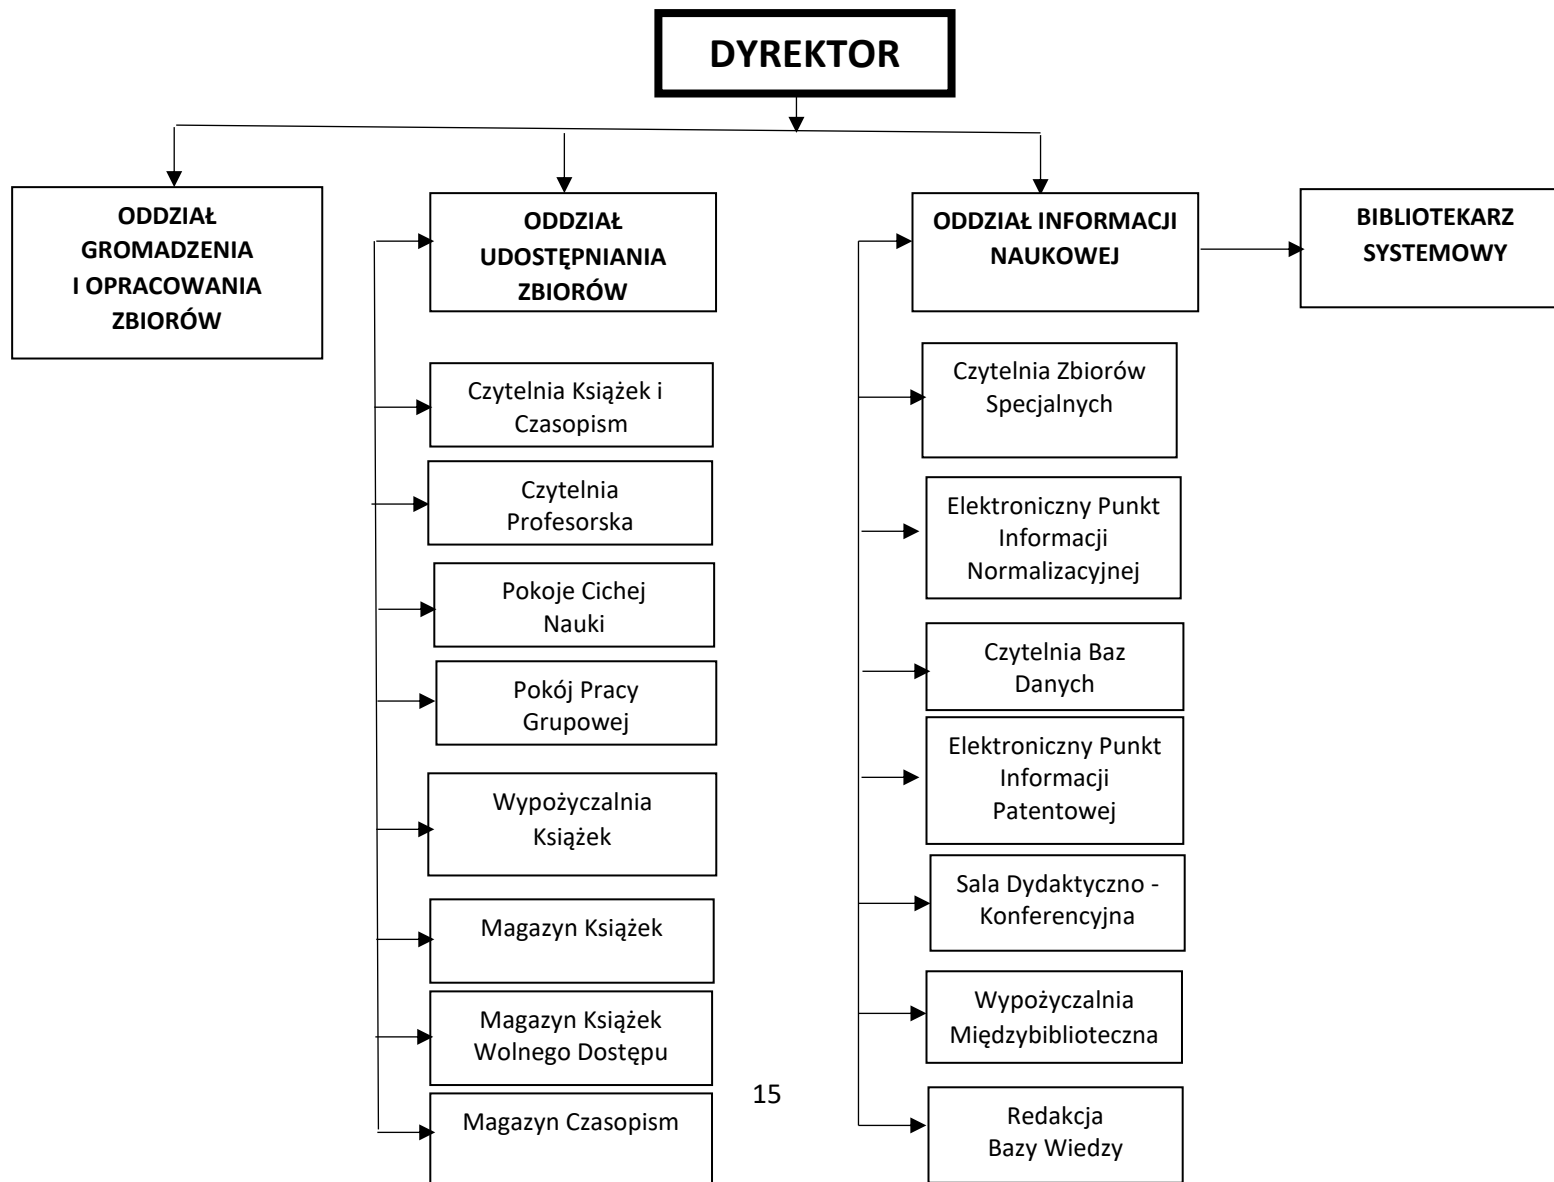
DYREKTOR

ODDZIAŁ GROMADZENIA I OPRACOWANIA ZBIORÓW

ODDZIAŁ UDOSTĘPNIANIA ZBIORÓW

Czytelnia Książek i Czasopism

Czytelnia Profesorska

Pokoje Cichej Nauki

Pokój Pracy Grupowej

Wypożyczalnia Książek

Magazyn Książek

Magazyn Książek Wolnego Dostępu

Magazyn Czasopism

ODDZIAŁ INFORMACJI NAUKOWEJ

Czytelnia Zbiorów Specjalnych

Elektroniczny Punkt Informacji Normalizacyjnej

Czytelnia Baz Danych

Elektroniczny Punkt Informacji Patentowej

Sala Dydaktyczno - Konferencyjna

Wypożyczalnia Międzybiblioteczna

Redakcja Bazy Wiedzy

BIBLIOTEKARZ SYSTEMOWY

15